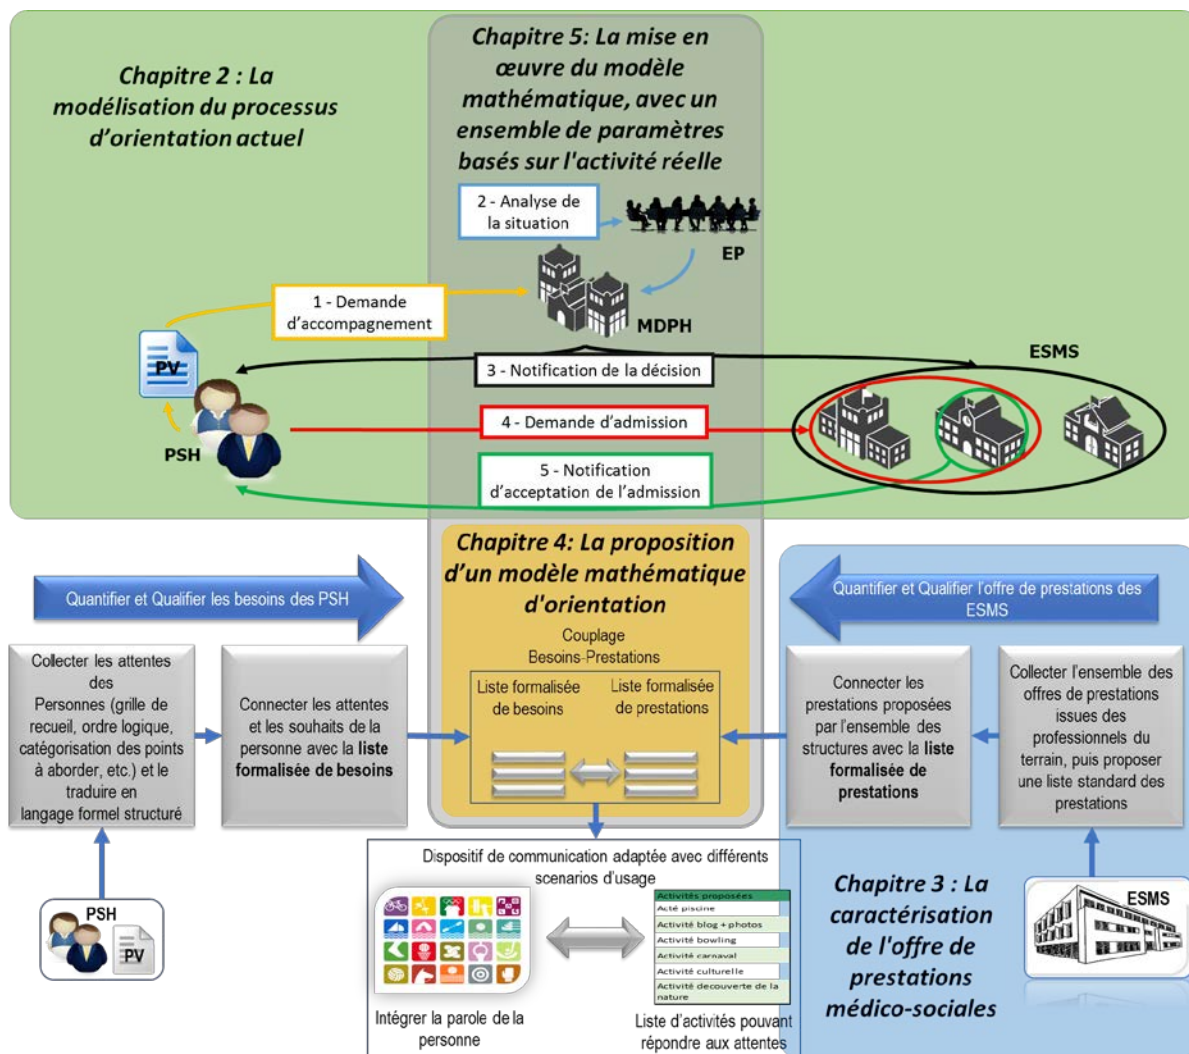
Chapitre 2 : La modélisation du processus d'orientation actuel

Chapitre 5: La mise en œuvre du modèle mathématique, avec un ensemble de paramètres basés sur l'activité réelle

2 - Analyse de la situation

EP

MDPH

1 - Demande d'accompagnement

PV

ESMS

3 - Notification de la décision

4 - Demande d'admission

PSH

5 - Notification d'acceptation de l'admission

Quantifier et Qualifier les besoins des PSH

Chapitre 4: La proposition d'un modèle mathématique d'orientation

Quantifier et Qualifier l'offre de prestations des ESMS

Collecter les attentes des Personnes (grille de recueil, ordre logique, catégorisation des points à aborder, etc.) et le traduire en langage formel structuré

Connecter les attentes et les souhaits de la personne avec la liste formalisée de besoins

Couplage Besoins-Prestations

Liste formalisée de besoins

Liste formalisée de prestations

Connecter les prestations proposées par l'ensemble des structures avec la liste formalisée de prestations

Collecter l'ensemble des offres de prestations issues des professionnels du terrain, puis proposer une liste standard des prestations

PSH

PV

Dispositif de communication adaptée avec différents scenarios d'usage

Activités proposées
Acté piscine
Activité blog + photos
Activité bowling
Activité carnaval
Activité culturelle
Activité decouverte de la nature

Intégrer la parole de la personne

Liste d'activités pouvant répondre aux attentes

Chapitre 3 : La caractérisation de l'offre de prestations médico-sociales

ESMS